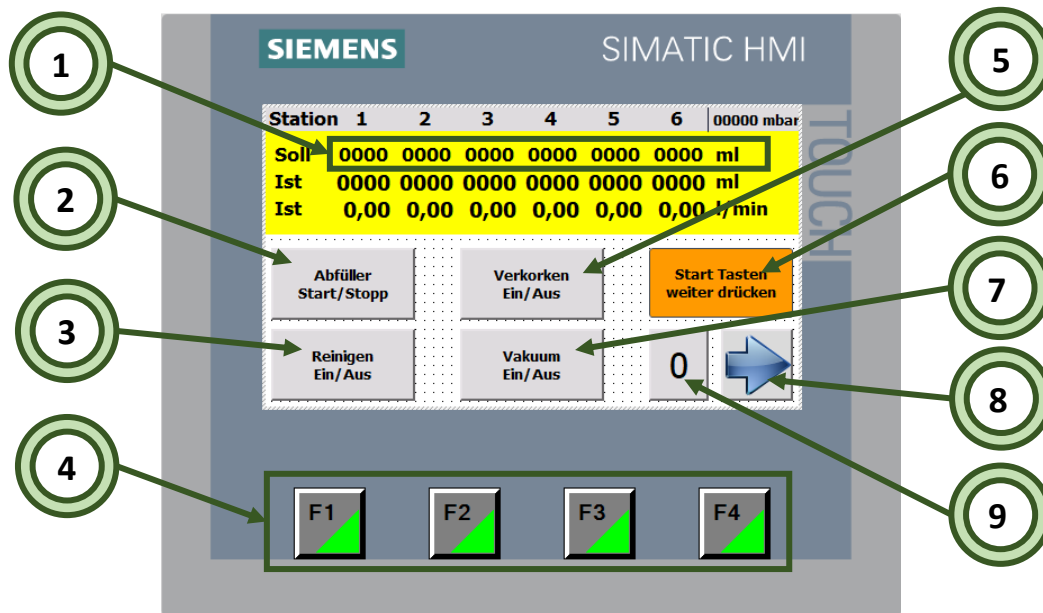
SIEMENS

SIMATIC HMI

TOUCH

| Station | 1 | 2 | 3 | 4 | 5 | 6 | 00000 mbar |
|---|---|---|---|---|---|---|---|
| Soll | 0000 | 0000 | 0000 | 0000 | 0000 | 0000 | ml |
| Ist | 0000 | 0000 | 0000 | 0000 | 0000 | 0000 | ml |
| Ist | 0,00 | 0,00 | 0,00 | 0,00 | 0,00 | 0,00 | l/min |

Abfüller Start/Stopp

Verkorken Ein/Aus

Start Tasten weiter drücken

Reinigen Ein/Aus

Vakuum Ein/Aus

0

F1

F2

F3

F4

1

2

3

4

5

6

7

8

9